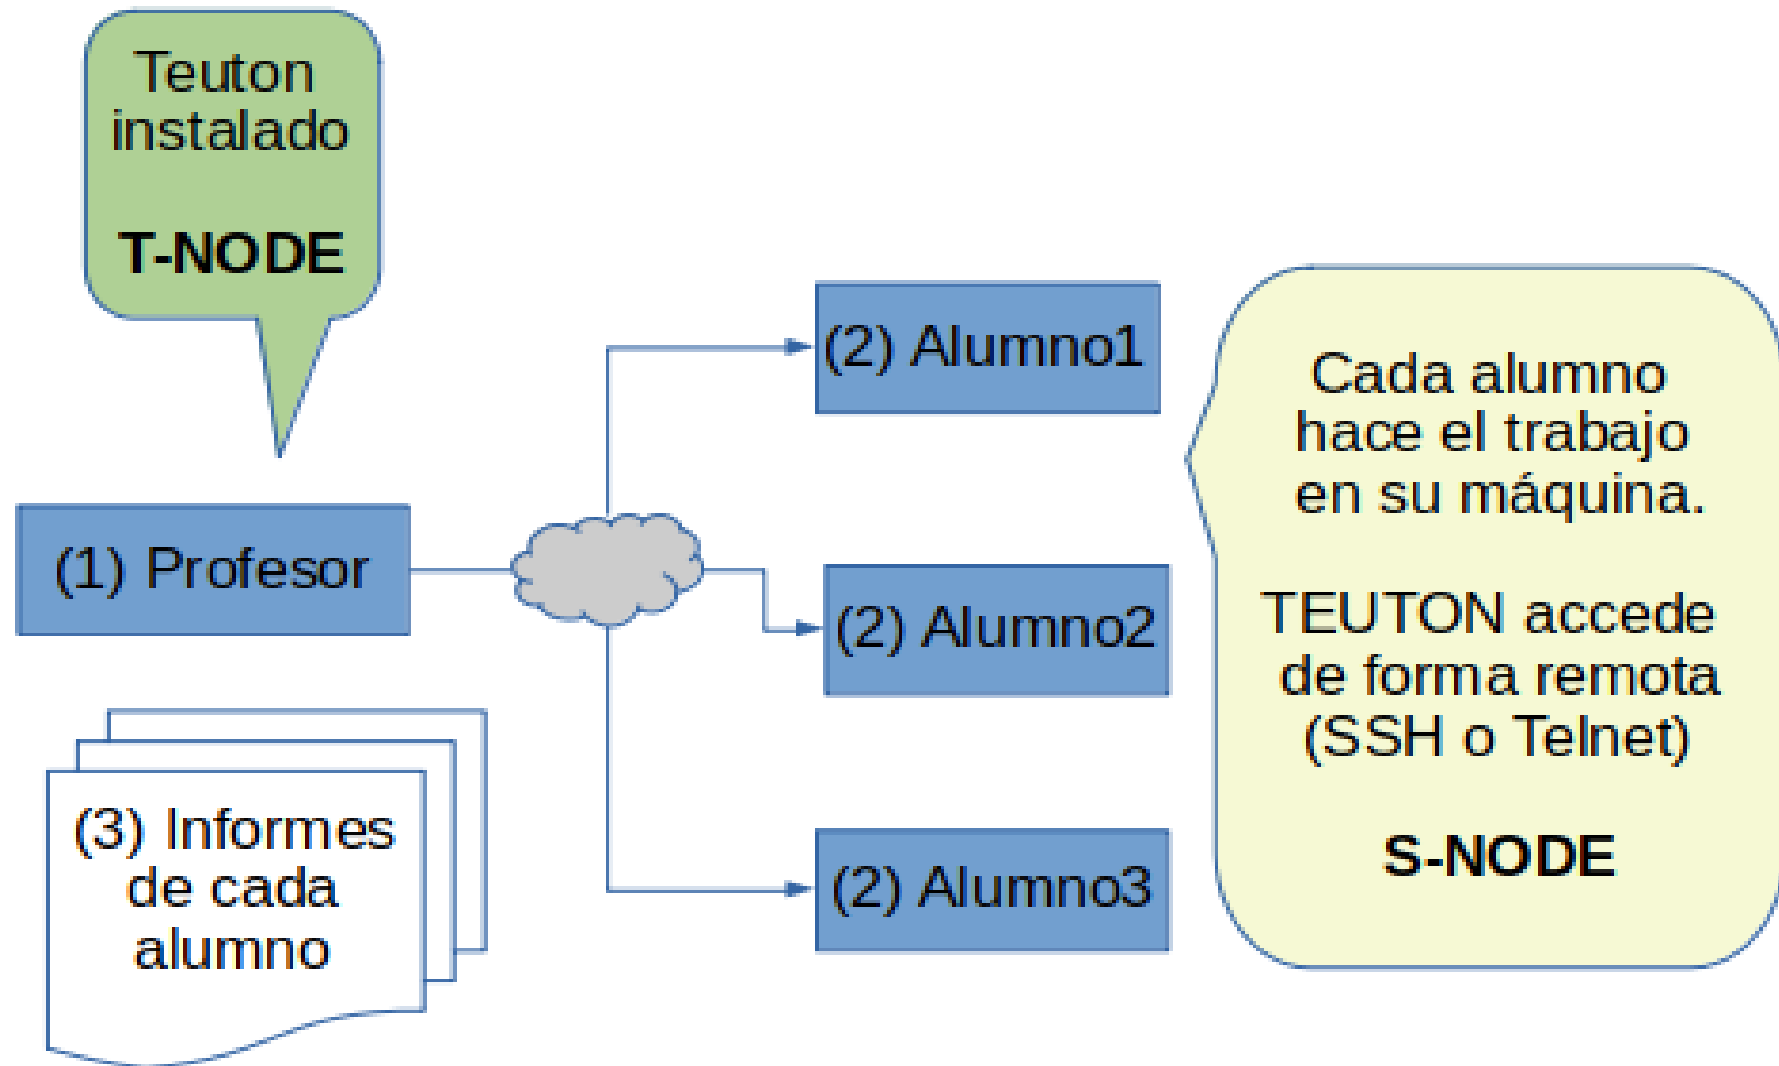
Teuton instalado

T-NODE

(1) Profesor

(2) Alumno1

(2) Alumno2

(2) Alumno3

Cada alumno hace el trabajo en su máquina.

TEUTON accede de forma remota (SSH o Telnet)

S-NODE

(3) Informes de cada alumno